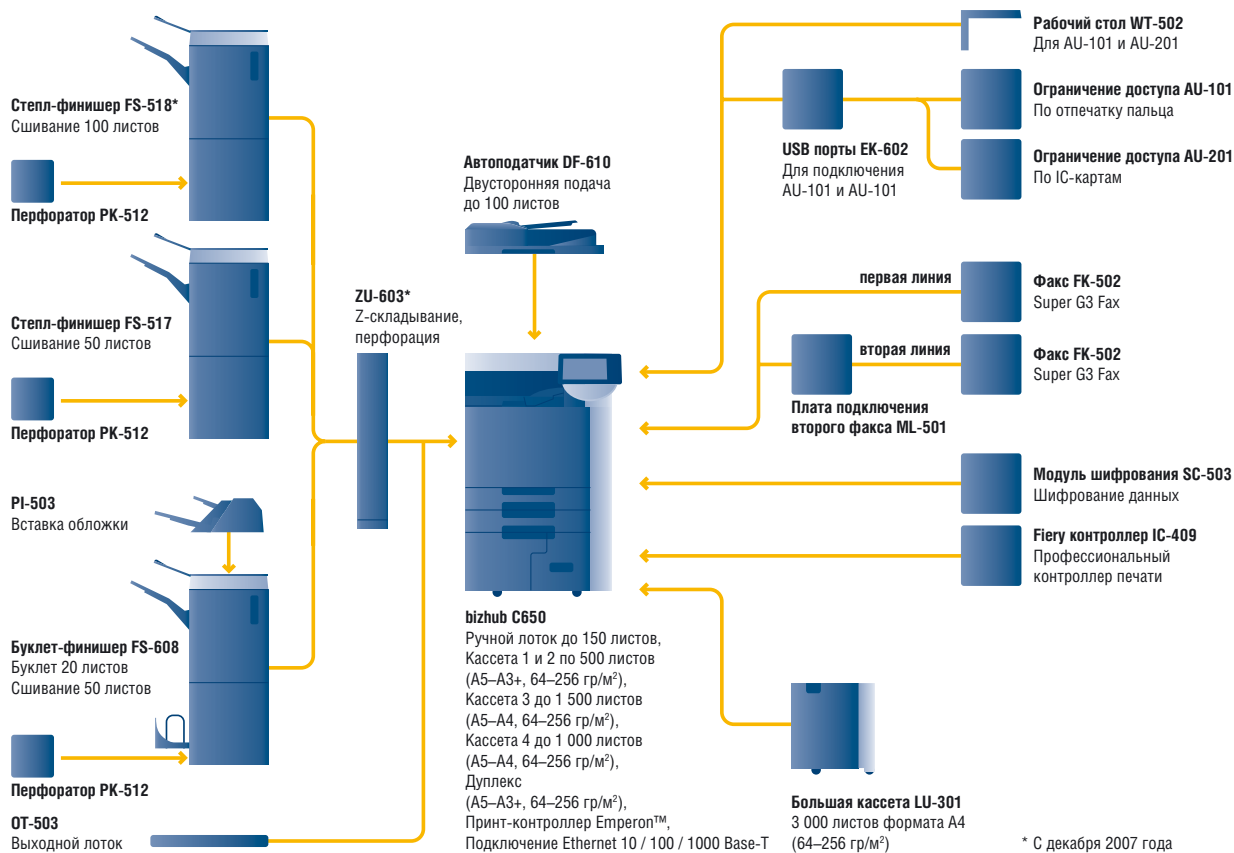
Степл-финишер FS-518*
Сшивание 100 листов

Перфоратор PK-512

Степл-финишер FS-517
Сшивание 50 листов

Перфоратор PK-512

PI-503
Вставка обложки

Буклет-финишер FS-608
Буклет 20 листов
Сшивание 50 листов

Перфоратор PK-512

OT-503
Выходной лоток

ZU-603*
Z-складывание, перфорация

Автоподатчик DF-610
Двусторонняя подача до 100 листов

bizhub C650
Ручной лоток до 150 листов,
Кассета 1 и 2 по 500 листов
(A5–A3+, 64–256 гр/м$^2$),
Кассета 3 до 1 500 листов
(A5–A4, 64–256 гр/м$^2$),
Кассета 4 до 1 000 листов
(A5–A4, 64–256 гр/м$^2$),
Дуплекс
(A5–A3+, 64–256 гр/м$^2$),
Принт-контроллер Emperon™,
Подключение Ethernet 10 / 100 / 1000 Base-T

Рабочий стол WT-502
Для AU-101 и AU-201

USB порты EK-602
Для подключения AU-101 и AU-101

Ограничение доступа AU-101
По отпечатку пальца

Ограничение доступа AU-201
По IC-картам

первая линия

Факс FK-502
Super G3 Fax

вторая линия

Плата подключения второго факса ML-501

Факс FK-502
Super G3 Fax

Модуль шифрования SC-503
Шифрование данных

Fiery контроллер IC-409
Профессиональный контроллер печати

Большая кассета LU-301
3 000 листов формата A4
(64–256 гр/м$^2$)

* С декабря 2007 года